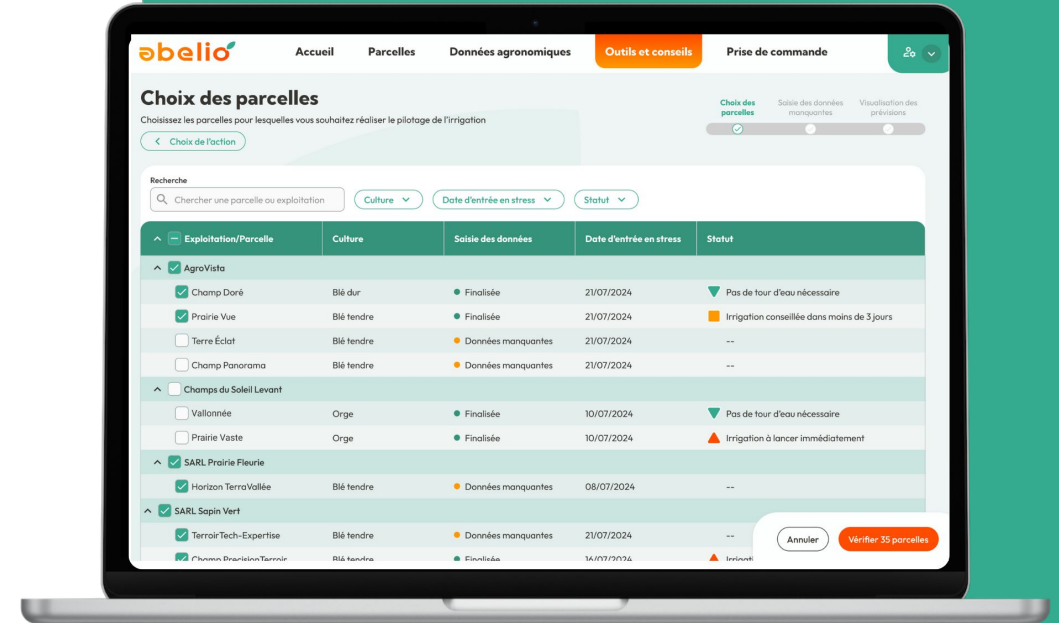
abelio

Accueil Parcelles Données agronomiques Outils et conseils Prise de commande

Choix des parcelles

Choisissez les parcelles pour lesquelles vous souhaitez réaliser le pilotage de l'irrigation

Choix de l'action

Choix des parcelles Saisie des données manquantes Visualisation des prévisions

Recherche

Chercher une parcelle ou exploitation

Culture Date d'entrée en stress Statut

| Exploitation/Parcelle | Culture | Saisie des données | Date d'entrée en stress | Statut |
|---|---|---|---|---|
| AgroVista | | | | |
| Champ Doré | Blé dur | Finalisée | 21/07/2024 | Pas de tour d'eau nécessaire |
| Prairie Vue | Blé tendre | Finalisée | 21/07/2024 | Irrigation conseillée dans moins de 3 jours |
| Terre Éclat | Blé tendre | Données manquantes | 21/07/2024 | -- |
| Champ Panorama | Blé tendre | Données manquantes | 21/07/2024 | -- |
| Champs du Soleil Levant | | | | |
| Vallonnée | Orge | Finalisée | 10/07/2024 | Pas de tour d'eau nécessaire |
| Prairie Vaste | Orge | Finalisée | 10/07/2024 | Irrigation à lancer immédiatement |
| SARL Prairie Fleurie | | | | |
| Horizon TerraVallée | Blé tendre | Données manquantes | 08/07/2024 | -- |
| SARL Sapin Vert | | | | |
| TerroirTech-Expertise | Blé tendre | Données manquantes | 21/07/2024 | -- |
| Champ PrecisionTerroir | Blé tendre | Finalisée | 16/07/2024 | Irrigati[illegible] |

Annuler Vérifier 35 parcelles